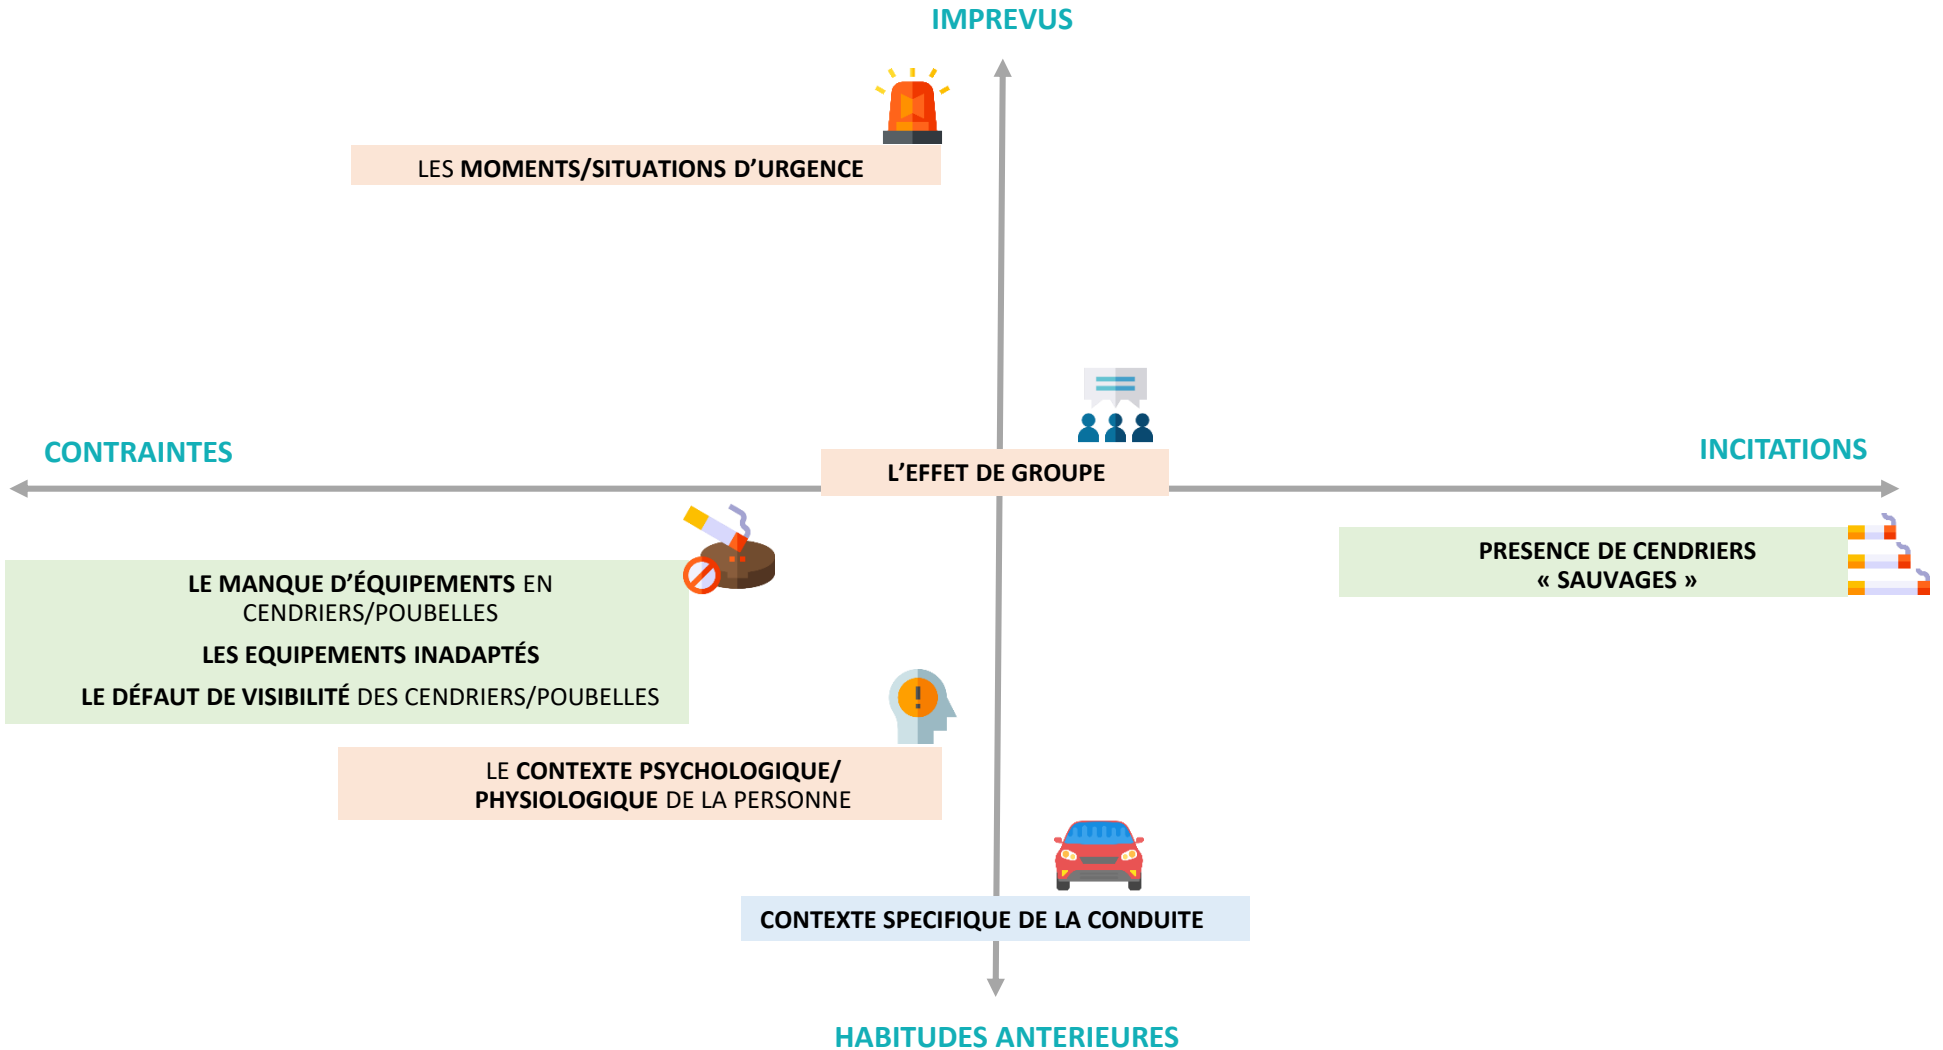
IMPREVUS

LES MOMENTS/SITUATIONS D'URGENCE

CONTRAINTES

L'EFFET DE GROUPE

INCITATIONS

LE MANQUE D'ÉQUIPEMENTS EN CENDRIERS/POUBELLES

LES EQUIPEMENTS INADAPTÉS

LE DÉFAUT DE VISIBILITÉ DES CENDRIERS/POUBELLES

PRESENCE DE CENDRIERS « SAUVAGES »

LE CONTEXTE PSYCHOLOGIQUE/ PHYSIOLOGIQUE DE LA PERSONNE

CONTEXTE SPECIFIQUE DE LA CONDUITE

HABITUDES ANTERIEURES